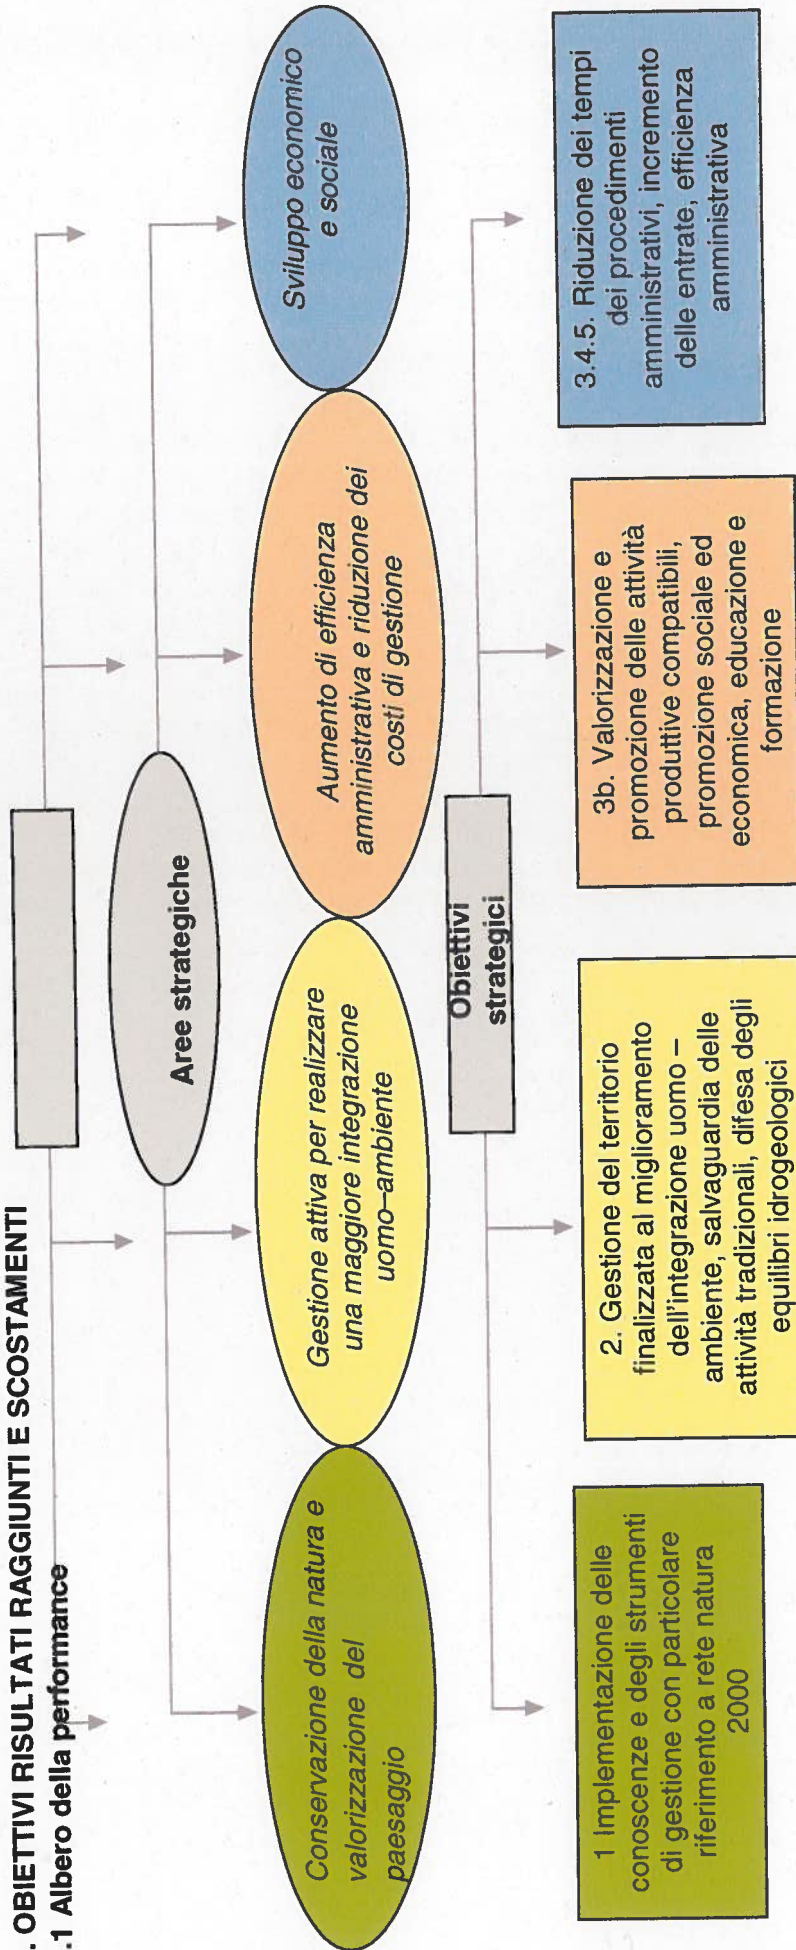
. OBIETTIVI RISULTATI RAGGIUNTI E SCOSTAMENTI
.1 Albero della performance

Aree strategiche

Conservazione della natura e valorizzazione del paesaggio

Gestione attiva per realizzare una maggiore integrazione uomo–ambiente

Aumento di efficienza amministrativa e riduzione dei costi di gestione

Sviluppo economico e sociale

Obiettivi strategici

1 Implementazione delle conoscenze e degli strumenti di gestione con particolare riferimento a rete natura 2000

2. Gestione del territorio finalizzata al miglioramento dell'integrazione uomo – ambiente, salvaguardia delle attività tradizionali, difesa degli equilibri idrogeologici

3b. Valorizzazione e promozione delle attività produttive compatibili, promozione sociale ed economica, educazione e formazione

3.4.5. Riduzione dei tempi dei procedimenti amministrativi, incremento delle entrate, efficienza amministrativa